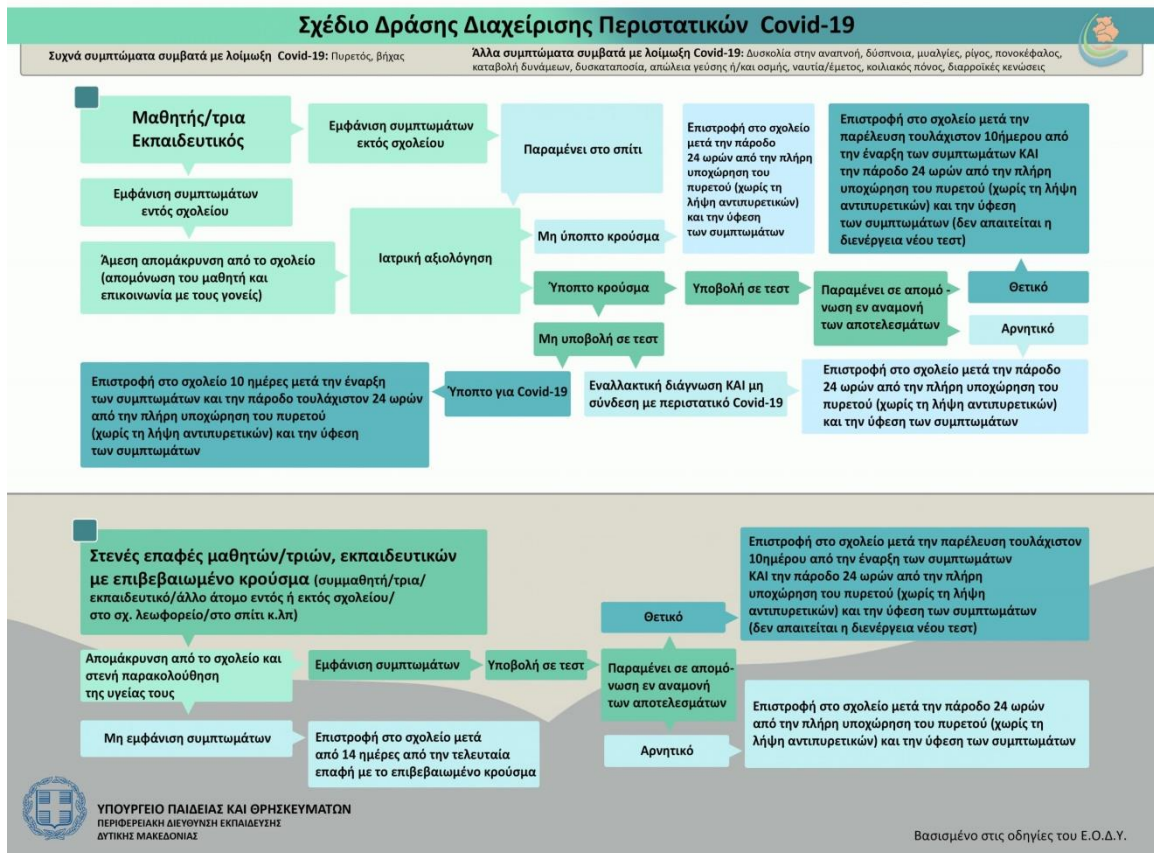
Σχέδιο Δράσης Διαχείρισης Περιστατικών Covid-19

Συχνά συμπτώματα συμβατά με λοίμωξη Covid-19: Πυρετός, βήχας

Άλλα συμπτώματα συμβατά με λοίμωξη Covid-19: Δυσκολία στην αναπνοή, δύσπνοια, μυαλγίες, ρίγος, πονοκέφαλος, καταβολή δυνάμεων, δυσκαταποσία, απώλεια γεύσης ή/και οσμής, ναυτία/έμετος, κοιλιακός πόνος, διαρροϊκές κενώσεις

Μαθητής/τρια Εκπαιδευτικός

Εμφάνιση συμπτωμάτων εκτός σχολείου

Παραμένει στο σπίτι

Επιστροφή στο σχολείο μετά την πάροδο 24 ωρών από την πλήρη υποχώρηση του πυρετού (χωρίς τη λήψη αντιπυρετικών) και την ύφεση των συμπτωμάτων

Επιστροφή στο σχολείο μετά την παρέλευση τουλάχιστον 10ήμερου από την έναρξη των συμπτωμάτων ΚΑΙ την πάροδο 24 ωρών από την πλήρη υποχώρηση του πυρετού (χωρίς τη λήψη αντιπυρετικών) και την ύφεση των συμπτωμάτων (δεν απαιτείται η διενέργεια νέου τεστ)

Εμφάνιση συμπτωμάτων εντός σχολείου

Άμεση απομάκρυνση από το σχολείο (απομόνωση του μαθητή και επικοινωνία με τους γονείς)

Ιατρική αξιολόγηση

Μη ύποπτο κρούσμα

Ύποπτο κρούσμα

Υποβολή σε τεστ

Παραμένει σε απομόνωση εν αναμονή των αποτελεσμάτων

Θετικό

Αρνητικό

Μη υποβολή σε τεστ

Επιστροφή στο σχολείο 10 ημέρες μετά την έναρξη των συμπτωμάτων και την πάροδο τουλάχιστον 24 ωρών από την πλήρη υποχώρηση του πυρετού (χωρίς τη λήψη αντιπυρετικών) και την ύφεση των συμπτωμάτων

Ύποπτο για Covid-19

Εναλλακτική διάγνωση ΚΑΙ μη σύνδεση με περιστατικό Covid-19

Επιστροφή στο σχολείο μετά την πάροδο 24 ωρών από την πλήρη υποχώρηση του πυρετού (χωρίς τη λήψη αντιπυρετικών) και την ύφεση των συμπτωμάτων

Στενές επαφές μαθητών/τριών, εκπαιδευτικών με επιβεβαιωμένο κρούσμα (συμμαθητή/τρια/ εκπαιδευτικό/άλλο άτομο εντός ή εκτός σχολείου/ στο σχ. λεωφορείο/στο σπίτι κ.λπ)

Επιστροφή στο σχολείο μετά την παρέλευση τουλάχιστον 10ημέρου από την έναρξη των συμπτωμάτων ΚΑΙ την πάροδο 24 ωρών από την πλήρη υποχώρηση του πυρετού (χωρίς τη λήψη αντιπυρετικών) και την ύφεση των συμπτωμάτων (δεν απαιτείται η διενέργεια νέου τεστ)

Θετικό

Απομάκρυνση από το σχολείο και στενή παρακολούθηση της υγείας τους

Εμφάνιση συμπτωμάτων

Υποβολή σε τεστ

Παραμένει σε απομόνωση εν αναμονή των αποτελεσμάτων

Επιστροφή στο σχολείο μετά την πάροδο 24 ωρών από την πλήρη υποχώρηση του πυρετού (χωρίς τη λήψη αντιπυρετικών) και την ύφεση των συμπτωμάτων

Μη εμφάνιση συμπτωμάτων

Επιστροφή στο σχολείο μετά από 14 ημέρες από την τελευταία επαφή με το επιβεβαιωμένο κρούσμα

Αρνητικό

ΥΠΟΥΡΓΕΙΟ ΠΑΙΔΕΙΑΣ ΚΑΙ ΘΡΗΣΚΕΥΜΑΤΩΝ
ΠΕΡΙΦΕΡΕΙΑΚΗ ΔΙΕΥΘΥΝΣΗ ΕΚΠΑΙΔΕΥΣΗΣ
ΔΥΤΙΚΗΣ ΜΑΚΕΔΟΝΙΑΣ

Βασισμένο στις οδηγίες του Ε.Ο.Δ.Υ.